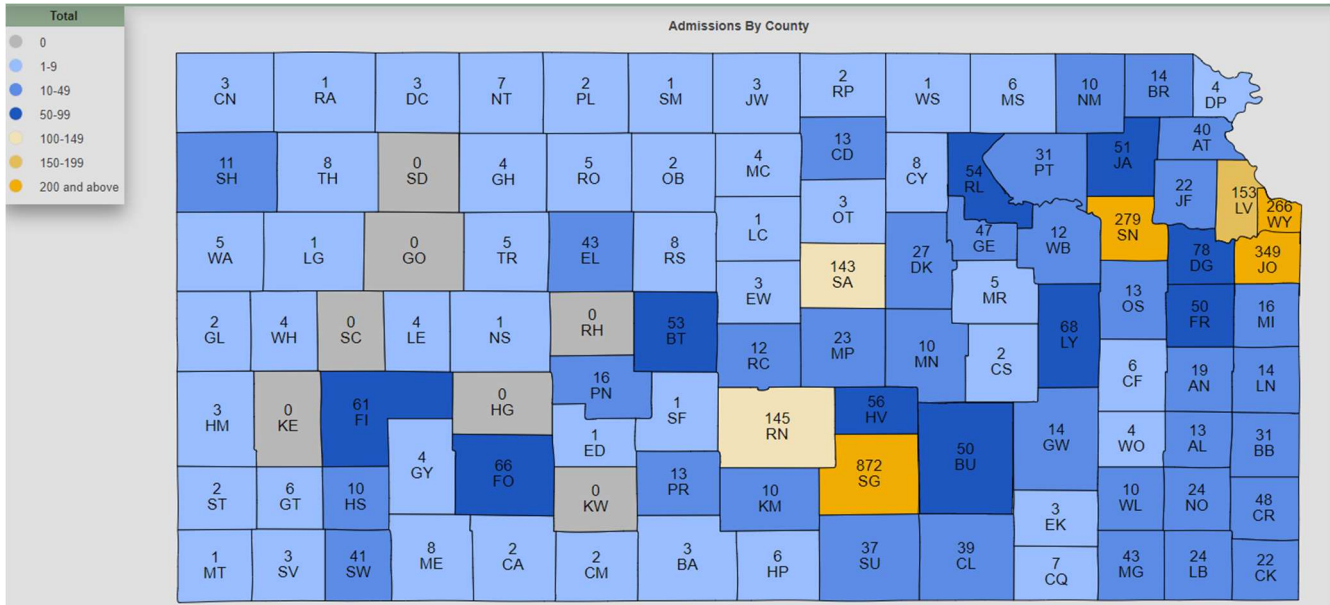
Total
0
1-9
10-49
50-99
100-149
150-199
200 and above

Admissions By County

3 CN
1 RA
3 DC
7 NT
2 PL
1 SM
3 JW
2 RP
1 WS
6 MS
10 NM
14 BR
4 DP
11 SH
8 TH
0 SD
4 GH
5 RO
2 OB
4 MC
13 CD
8 CY
54 RL
31 PT
51 JA
40 AT
22 JF
153 LV
266 WY
5 WA
1 LG
0 GO
5 TR
43 EL
8 RS
1 LC
3 OT
27 DK
47 GE
12 WB
279 SN
78 DG
349 JO
3 EW
143 SA
5 MR
2 GL
4 WH
0 SC
4 LE
1 NS
0 RH
53 BT
12 RC
23 MP
10 MN
2 CS
68 LY
13 OS
50 FR
16 MI
3 HM
0 KE
61 FI
0 HG
16 PN
1 SF
145 RN
56 HV
6 CF
19 AN
14 LN
4 GY
1 ED
50 BU
14 GW
4 WO
13 AL
31 BB
66 FO
13 PR
872 SG
2 ST
6 GT
10 HS
0 KW
10 KM
3 EK
10 WL
24 NO
48 CR
1 MT
3 SV
41 SW
8 ME
2 CA
2 CM
3 BA
6 HP
37 SU
39 CL
7 CQ
43 MG
24 LB
22 CK